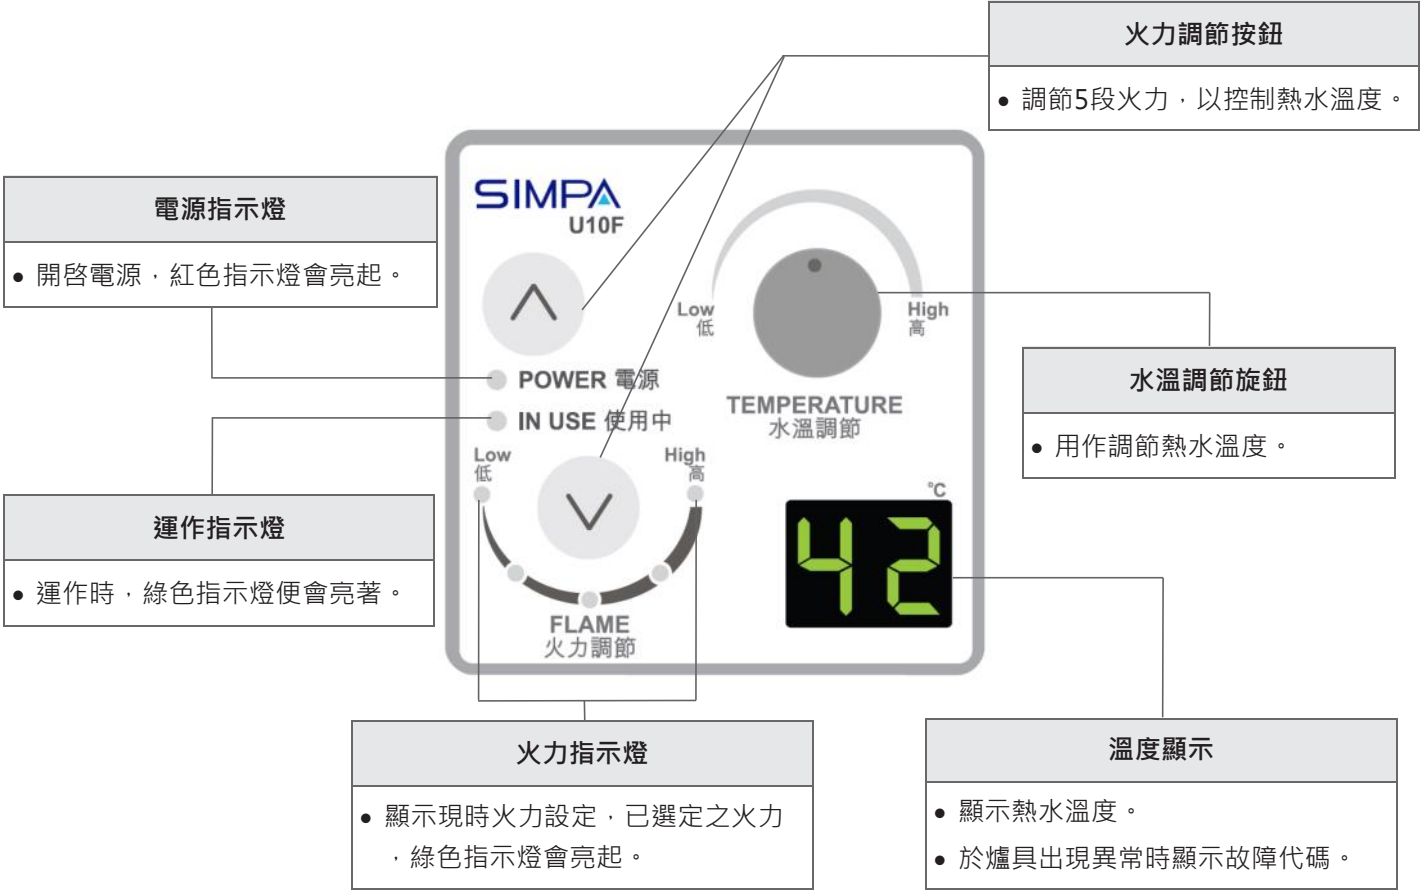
火力調節按鈕

• 調節5段火力，以控制熱水溫度。

電源指示燈

• 開啓電源，紅色指示燈會亮起。

SIMPA
U10F

POWER 電源
IN USE 使用中

Low 低
High 高
TEMPERATURE
水溫調節

水溫調節旋鈕

• 用作調節熱水溫度。

運作指示燈

• 運作時，綠色指示燈便會亮著。

Low 低
High 高
FLAME
火力調節

°C
42

火力指示燈

• 顯示現時火力設定，已選定之火力，綠色指示燈會亮起。

溫度顯示

• 顯示熱水溫度。
• 於爐具出現異常時顯示故障代碼。